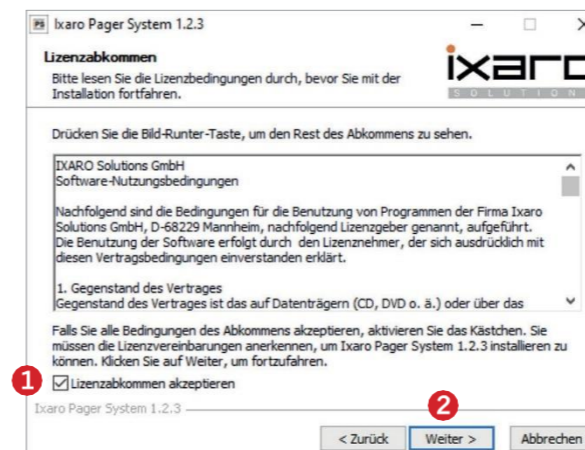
Ixaro Pager System 1.2.3

Lizenzabkommen

Bitte lesen Sie die Lizenzbedingungen durch, bevor Sie mit der Installation fortfahren.

ixaro
SOLUTION

Drücken Sie die Bild-Runter-Taste, um den Rest des Abkommens zu sehen.

IXARO Solutions GmbH
Software-Nutzungsbedingungen

Nachfolgend sind die Bedingungen für die Benutzung von Programmen der Firma Ixaro Solutions GmbH, D-68229 Mannheim, nachfolgend Lizenzgeber genannt, aufgeführt. Die Benutzung der Software erfolgt durch den Lizenznehmer, der sich ausdrücklich mit diesen Vertragsbedingungen einverstanden erklärt.

1. Gegenstand des Vertrages
Gegenstand des Vertrages ist das auf Datenträgern (CD, DVD o. ä.) oder über das

Falls Sie alle Bedingungen des Abkommens akzeptieren, aktivieren Sie das Kästchen. Sie müssen die Lizenzvereinbarungen anerkennen, um Ixaro Pager System 1.2.3 installieren zu können. Klicken Sie auf Weiter, um fortzufahren.

1

Lizenzabkommen akzeptieren

Ixaro Pager System 1.2.3

2

< Zurück

Weiter >

Abbrechen